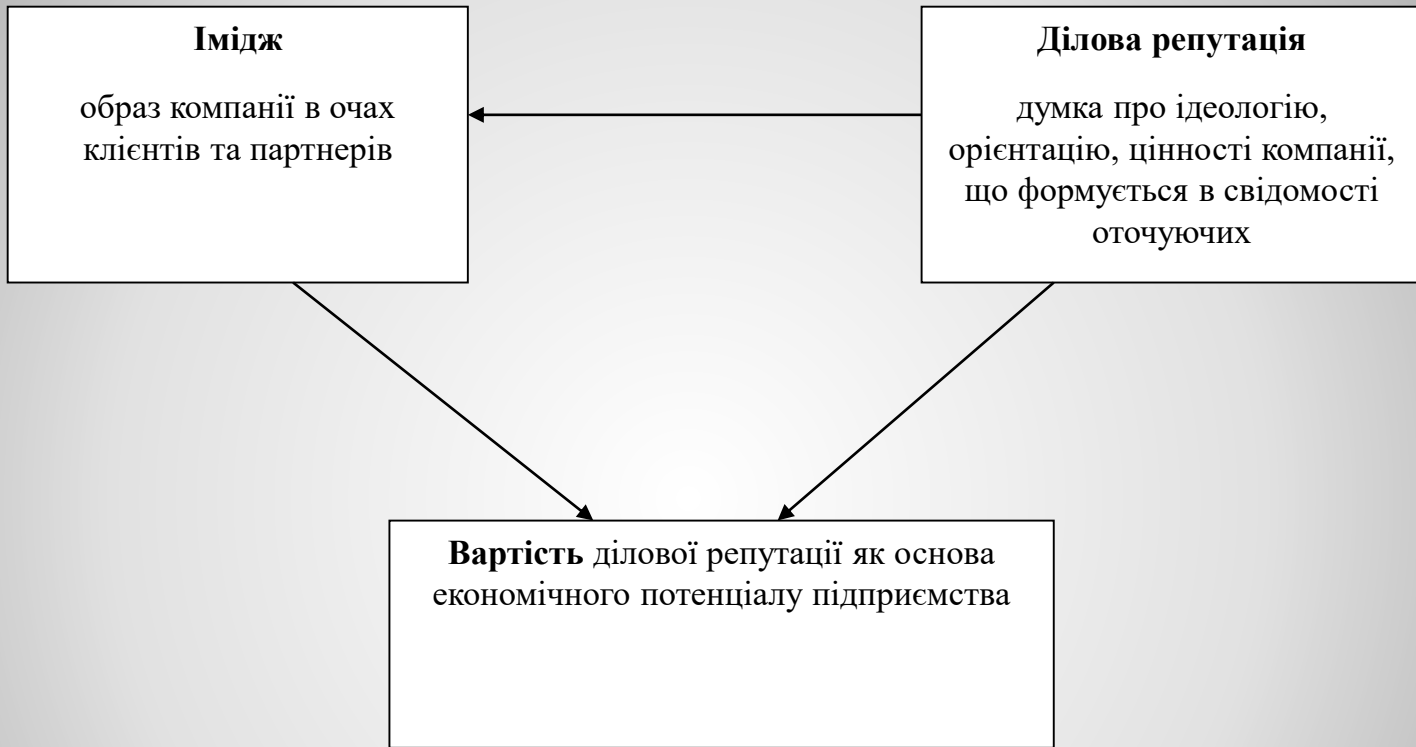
Імідж

образ компанії в очах клієнтів та партнерів

Ділова репутація

думка про ідеологію, орієнтацію, цінності компанії, що формується в свідомості оточуючих

Вартість ділової репутації як основа економічного потенціалу підприємства